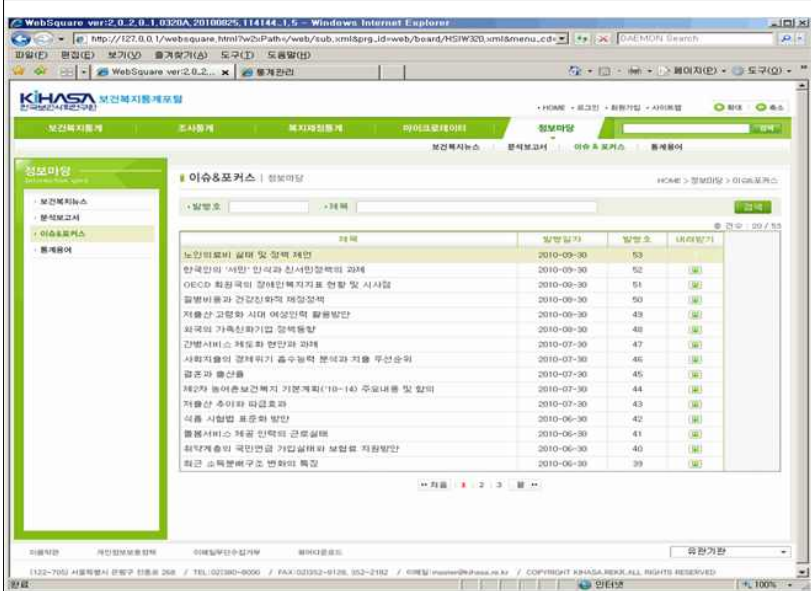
WebSquare ver:2.0_2.0_1.0320A.20100825.114144_1.5 - Windows Internet Explorer

http://127.0.0.1/websquare.html?w2xPath=/web/sub.xml&prg_id=web/board/HSIW320.xml&menu_cd=

DAEMON Search

파일(F) 편집(E) 보기(V) 즐겨찾기(A) 도구(T) 도움말(H)

WebSquare ver:2.0_2... 통계관리

페이지(P) 도구(O)

KIHASA 한국보건사회연구원 보건복지통계포털

HOME 로그인 회원가입 사이트맵

보건복지통계 조사통계 복지재정통계 마이크로데이터 정보마당

검색

보건복지뉴스 분석보고서 이슈&포커스 통계용어

정보마당

보건복지뉴스
분석보고서
이슈&포커스
통계용어

이슈&포커스 | 정보마당

HOME > 정보마당 > 이슈&포커스

발행호 제목 검색

건수 : 20 / 55

| 제목 | 발행일자 | 발행호 | 내려받기 |
|---|---|---|---|
| 노인의료비 실태 및 정책 제언 | 2010-09-30 | 53 | |
| 한국인의 '서민' 인식과 친서민정책의 과제 | 2010-09-30 | 52 | |
| OECD 회원국의 장애인복지지표 현황 및 시사점 | 2010-09-30 | 51 | |
| 질병비용과 건강증진학적 재정정책 | 2010-08-30 | 50 | |
| 저출산 고령화 시대 여성인력 활용방안 | 2010-08-30 | 49 | |
| 외국의 가족친화기업 정책동향 | 2010-08-30 | 48 | |
| 간병서비스 제도화 현안과 과제 | 2010-07-30 | 47 | |
| 사회지출의 경제위기 흡수능력 분석과 지출 우선순위 | 2010-07-30 | 46 | |
| 결혼과 출산율 | 2010-07-30 | 45 | |
| 제2차 농어촌보건복지 기본계획('10~14) 주요내용 및 함의 | 2010-07-30 | 44 | |
| 저출산 추이와 파급효과 | 2010-07-30 | 43 | |
| 식품 시험법 표준화 방안 | 2010-06-30 | 42 | |
| 돌봄서비스 제공 인력의 근로실태 | 2010-06-30 | 41 | |
| 취약계층의 국민연금 가입실태와 보험료 지원방안 | 2010-06-30 | 40 | |
| 최근 소득분배구조 변화의 특징 | 2010-06-30 | 39 | |

처음 1 2 3 끝

이용약관 개인정보보호정책 이메일무단수집거부 찾아오시는길

유관기관

[122-705] 서울특별시 은평구 진흥로 268 / TEL:02)380-8000 / FAX:02)352-9129, 352-2182 / 이메일:master@kihasa.re.kr / COPYRIGHT KIHASA.REKR.ALL RIGHTS RESERVED

완료 인터넷 100%